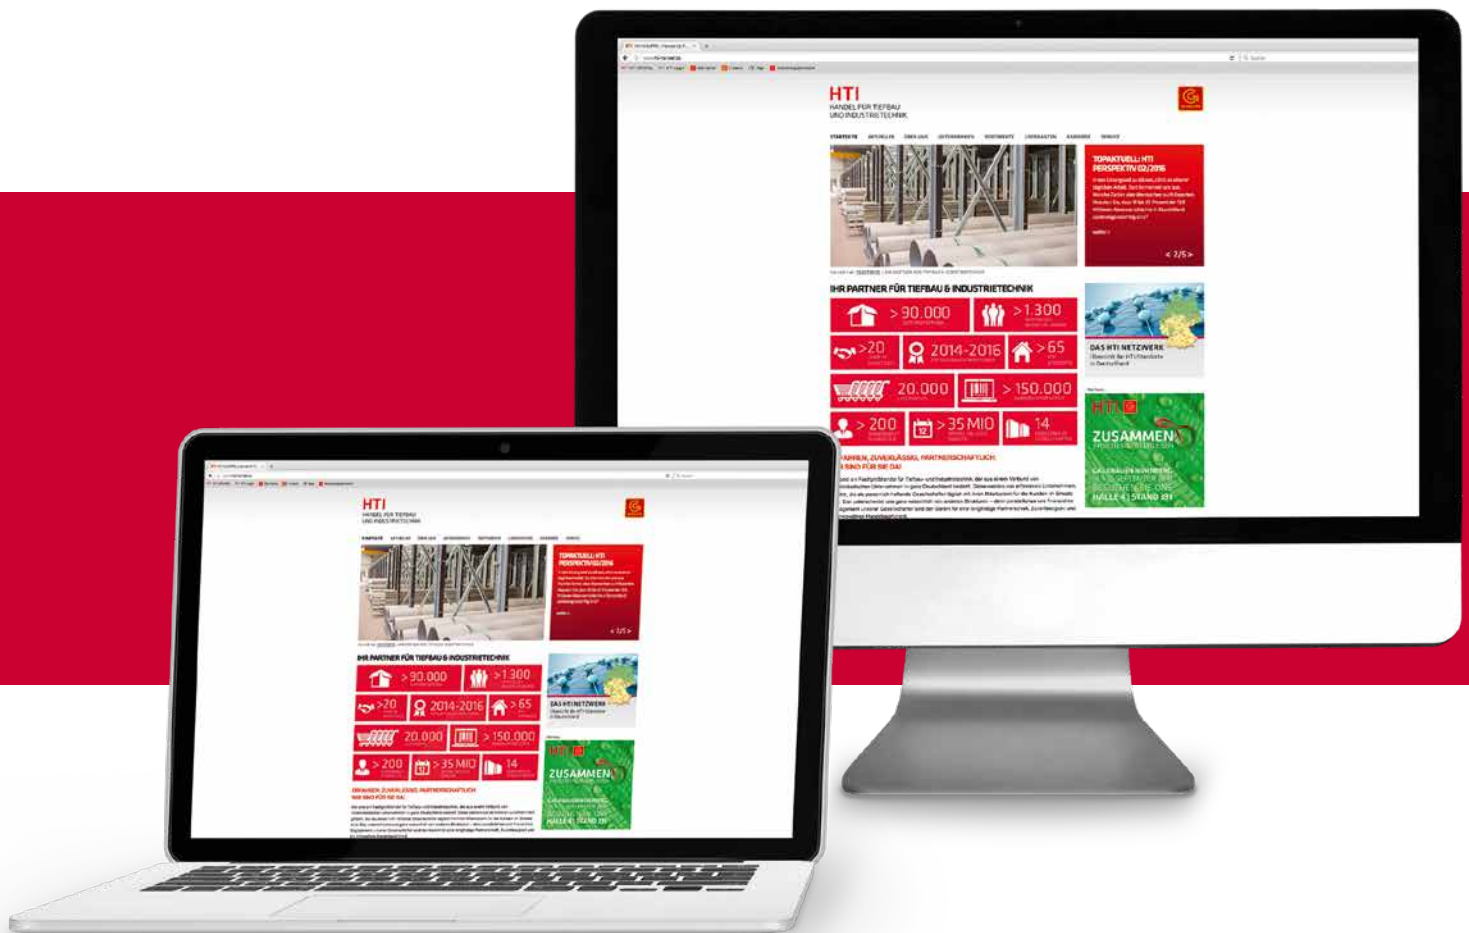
HTI
HANDEL FÜR TIEFBAU UND INDUSTRIETECHNIK

STARTSEITE

TOPAKTUELL: HTI PERSPEKTIV 02/2016

< 2/5 >

IHR PARTNER FÜR TIEFBAU & INDUSTRIETECHNIK

> 90.000

> 1.300

> 20

2014-2016

> 65

20.000

> 150.000

> 200

> 35 MIO

14

DAS HTI NETZWERK

HTI

ZUSAMMEN

HALLE 4 | STAND 311

ERFAHREN, ZUVERLÄSSIG, PARTNERSCHAFTLICH: WIR SIND FÜR SIE DA!

HTI
HANDEL FÜR TIEFBAU UND INDUSTRIETECHNIK

TOPAKTUELL: HTI PERSPEKTIV 02/2016

< 2/5 >

IHR PARTNER FÜR TIEFBAU & INDUSTRIETECHNIK

> 90.000

> 1.300

> 20

2014-2016

> 65

20.000

> 150.000

> 200

> 35 MIO

14

DAS HTI NETZWERK

HTI

ZUSAMMEN

HALLE 4 | STAND 311

ERFAHREN, ZUVERLÄSSIG, PARTNERSCHAFTLICH: WIR SIND FÜR SIE DA!